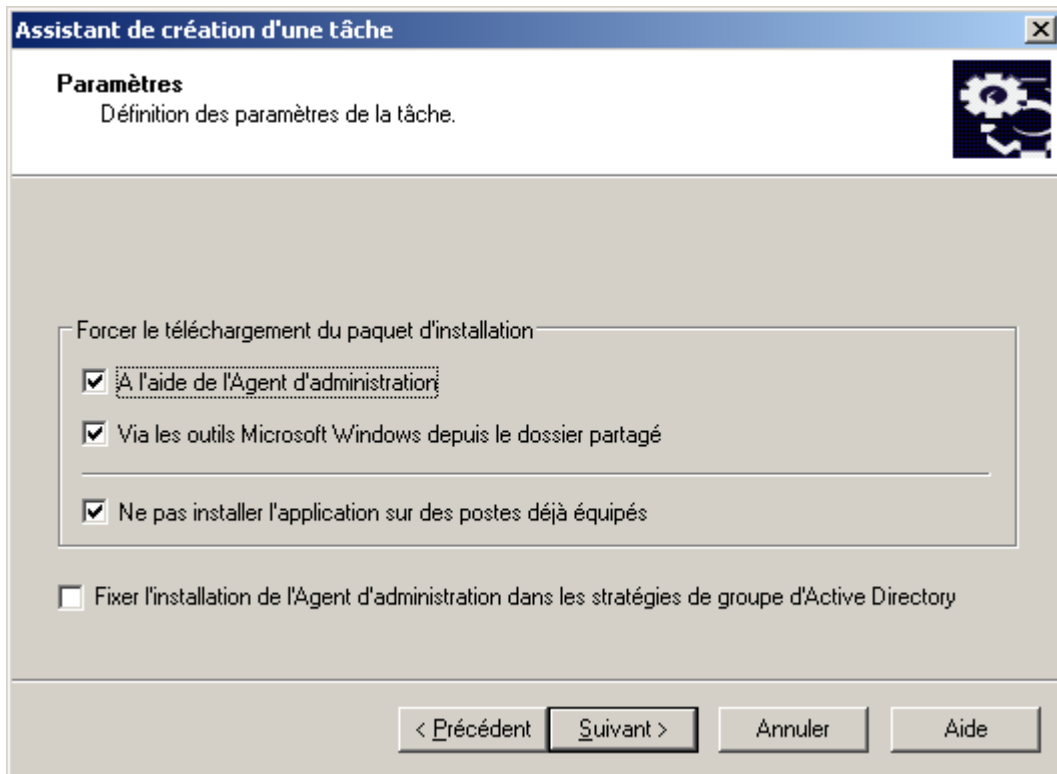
Assistant de création d'une tâche

Paramètres
Définition des paramètres de la tâche.

Forcer le téléchargement du paquet d'installation

A l'aide de l'Agent d'administration

Via les outils Microsoft Windows depuis le dossier partagé

Ne pas installer l'application sur des postes déjà équipés

Fixer l'installation de l'Agent d'administration dans les stratégies de groupe d'Active Directory

< Précédent | Suivant > | Annuler | Aide